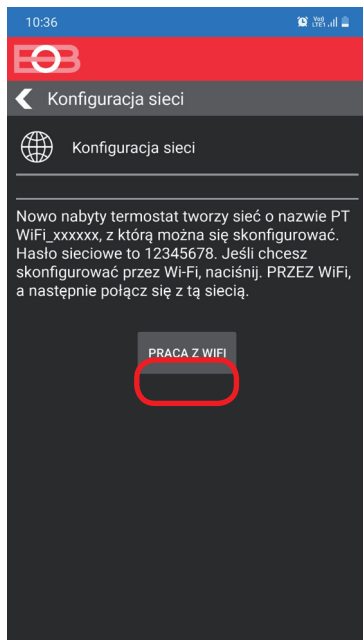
10:36

EOB

Konfiguracja sieci

Konfiguracja sieci

Nowo nabyty termostat tworzy sieć o nazwie PT WiFi_xxxxxx, z którą można się skonfigurować. Hasło sieciowe to 12345678. Jeśli chcesz skonfigurować przez Wi-Fi, naciśnij. PRZEZ WiFi, a następnie połącz się z tą siecią.

PRACA Z WIFI